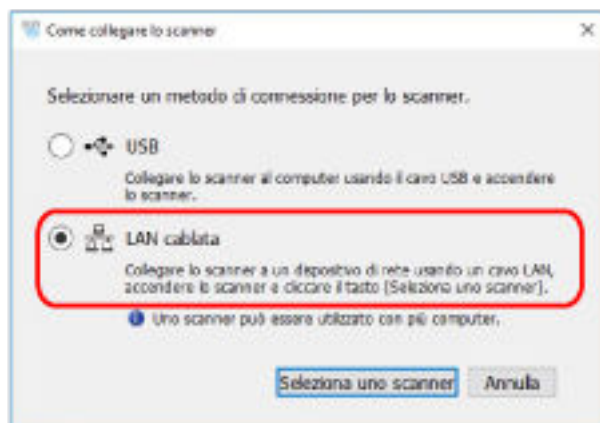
Come collegare lo scanner

Selezionare un metodo di connessione per lo scanner.

USB

Collegare lo scanner al computer usando il cavo USB e accendere lo scanner.

LAN cablata

Collegare lo scanner a un dispositivo di rete usando un cavo LAN, accendere lo scanner e cliccare il tasto [Seleziona uno scanner].

Uno scanner può essere utilizzato con più computer.

Seleziona uno scanner

Annulla